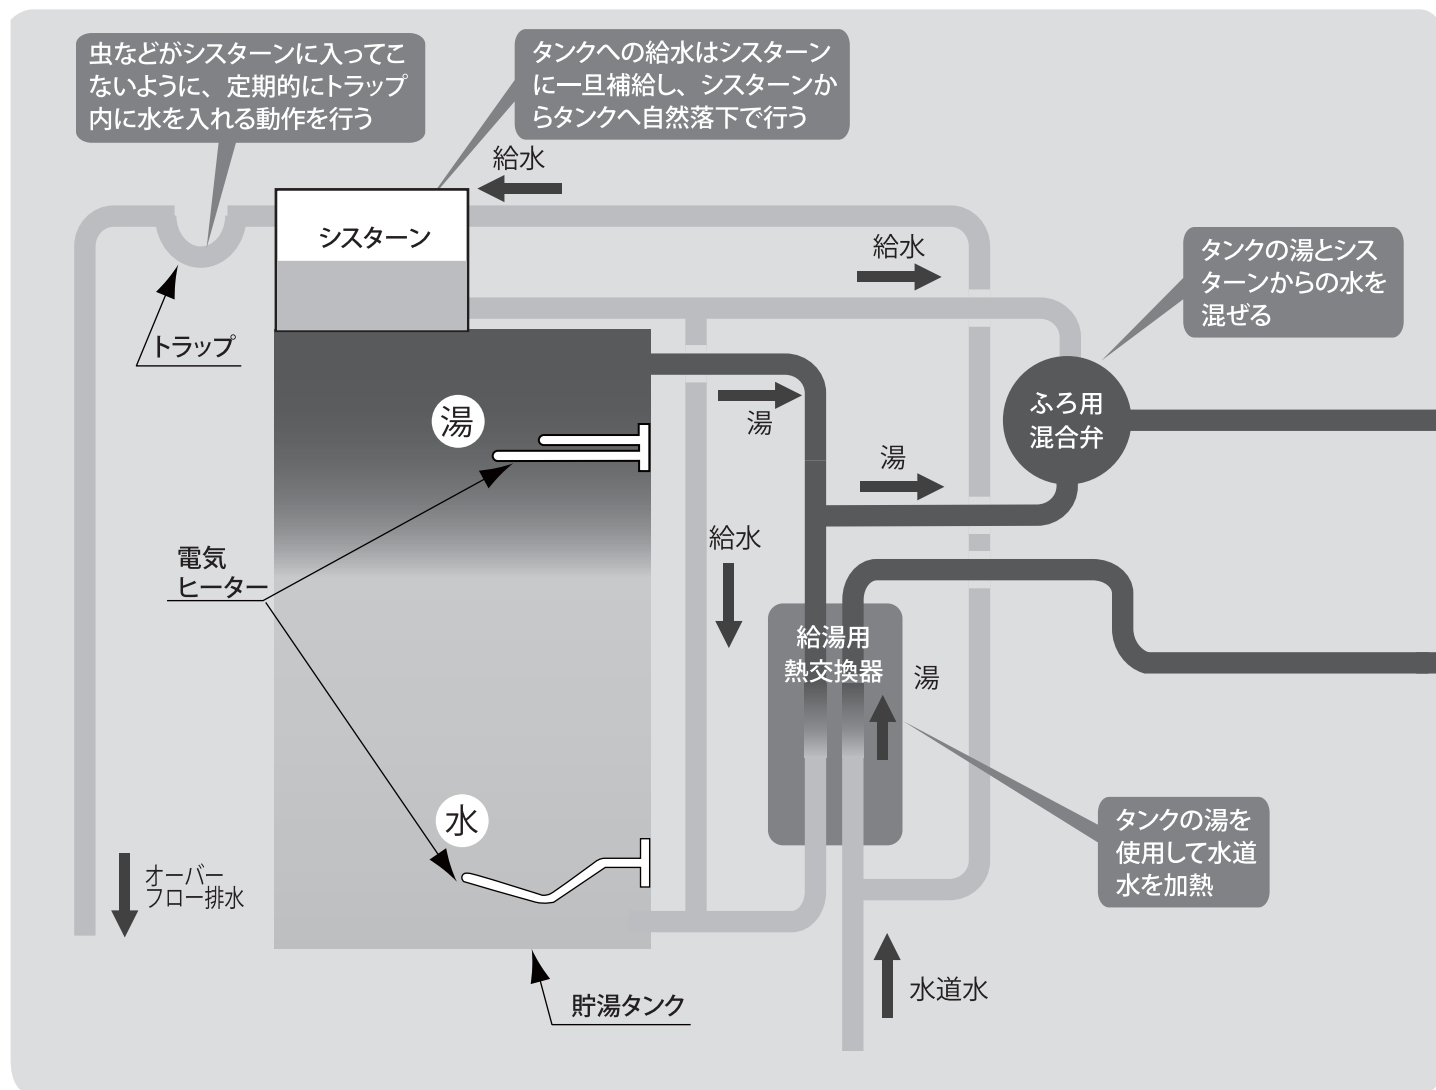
虫などがシスターンに入ってこないように、定期的にトラップ内に水を入れる動作を行う

タンクへの給水はシスターンに一旦補給し、シスターンからタンクへ自然落下で行う

給水

シスターン

給水

タンクの湯とシスターンからの水を混ぜる

トラップ

ふろ用混合弁

湯

湯

湯

電気ヒーター

給水

給湯用熱交換器

湯

水

タンクの湯を使用して水道水を加熱

オーバーフロー排水

貯湯タンク

水道水